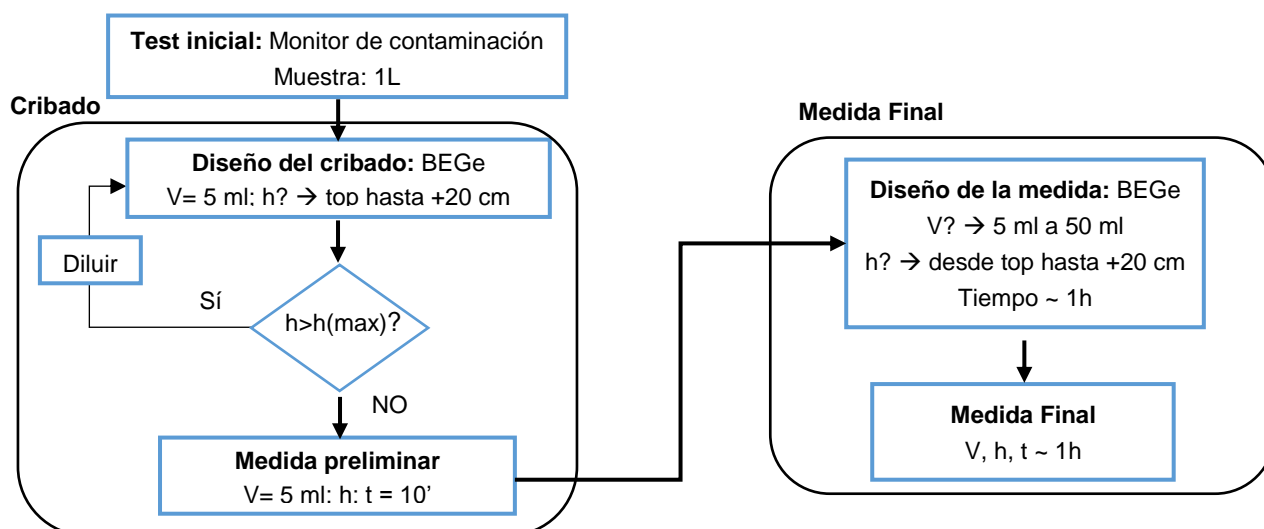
**Test inicial:** Monitor de contaminación
Muestra: 1L

Cribado

**Diseño del cribado:** BEGe
V= 5 ml; h? → top hasta +20 cm

Diluir

Sí

h>h(max)?

NO

**Medida preliminar**
V= 5 ml; h; t = 10'

Medida Final

**Diseño de la medida:** BEGe
V? → 5 ml a 50 ml
h? → desde top hasta +20 cm
Tiempo ~ 1h

**Medida Final**
V, h, t ~ 1h